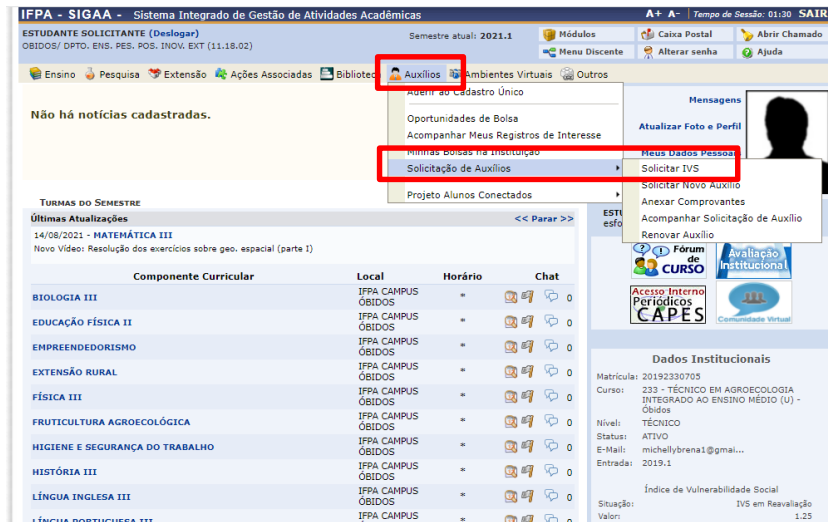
IFPA - SIGAA - Sistema Integrado de Gestão de Atividades Acadêmicas
A+ A- Tempo de Sessão: 01:30 SAIR

ESTUDANTE SOLICITANTE (Deslogar)
OBIDOS/ DPTO. ENS. PES. POS. INOV. EXT (11.18.02)
Semestre atual: 2021.1
Módulos
Caixa Postal
Abrir Chamado
Menu Discente
Alterar senha
Ajuda

Ensino Pesquisa Extensão Ações Associadas Bibliotec Auxílios Ambientes Virtuais Outros

Aderir ao Cadastro Único
Oportunidades de Bolsa
Acompanhar Meus Registros de Interesse
Minhas Bolsas na Instituição
Solicitação de Auxílios
Projeto Alunos Conectados

Solicitar IVS
Solicitar Novo Auxílio
Anexar Comprovantes
Acompanhar Solicitação de Auxílio
Renovar Auxílio

Não há notícias cadastradas.

Mensagens
Atualizar Foto e Perfil
Meus Dados Pessoa

TURMAS DO SEMESTRE
Últimas Atualizações
<< Parar >>
14/08/2021 - MATEMÁTICA III
Novo Vídeo: Resolução dos exercícios sobre geo. espacial (parte I)

ESTU
esfo

Fórum de CURSO
Avaliação Institucional
Acesso Interno Periódicos CAPES
Comunidade Virtual

| Componente Curricular | Local | Horário | Chat |
|---|---|---|---|
| BIOLOGIA III | IFPA CAMPUS ÓBIDOS | * | 0 |
| EDUCAÇÃO FÍSICA II | IFPA CAMPUS ÓBIDOS | * | 0 |
| EMPREENDEDORISMO | IFPA CAMPUS ÓBIDOS | * | 0 |
| EXTENSÃO RURAL | IFPA CAMPUS ÓBIDOS | * | 0 |
| FÍSICA III | IFPA CAMPUS ÓBIDOS | * | 0 |
| FRUTICULTURA AGROECOLÓGICA | IFPA CAMPUS ÓBIDOS | * | 0 |
| HIGIENE E SEGURANÇA DO TRABALHO | IFPA CAMPUS ÓBIDOS | * | 0 |
| HISTÓRIA III | IFPA CAMPUS ÓBIDOS | * | 0 |
| LÍNGUA INGLESA III | IFPA CAMPUS ÓBIDOS | * | 0 |
| LÍNGUA PORTUGUESA III | IFPA CAMPUS | * | 0 |

Dados Institucionais
Matrícula: 20192330705
Curso: 233 - TÉCNICO EM AGROECOLOGIA INTEGRADO AO ENSINO MÉDIO (U) - Óbidos
Nível: TÉCNICO
Status: ATIVO
E-Mail: michellybrena1@gmai...
Entrada: 2019.1

Índice de Vulnerabilidade Social
Situação: IVS em Reavaliação
Valor: 1.25